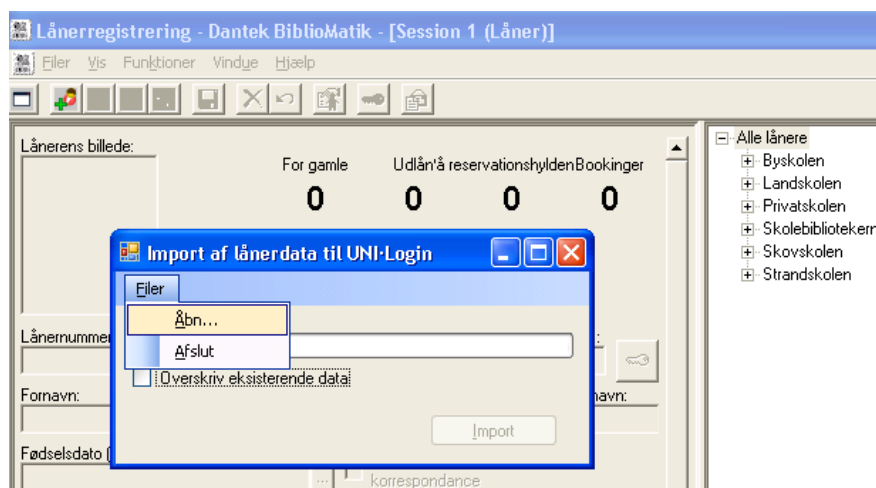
Lånerregistrering - Dantek BiblioMatik - [Session 1 (Låner)]

Filer Vis Funktioner Vindue Hjælp

Lånerens billede:

For gamle
0

Udlån
0

På reservationshylden
0

Bookinger
0

Import af lånerdata til UNI·Login

Filer

Åbn...

Afslut

Overskriv eksisterende data

Import

Lånernummer

Fornavn:

navn:

Fødselsdato (

korrespondance

Alle lånere
Byskolen
Landskolen
Privatskolen
Skolebiblioteker
Skovskolen
Strandskolen